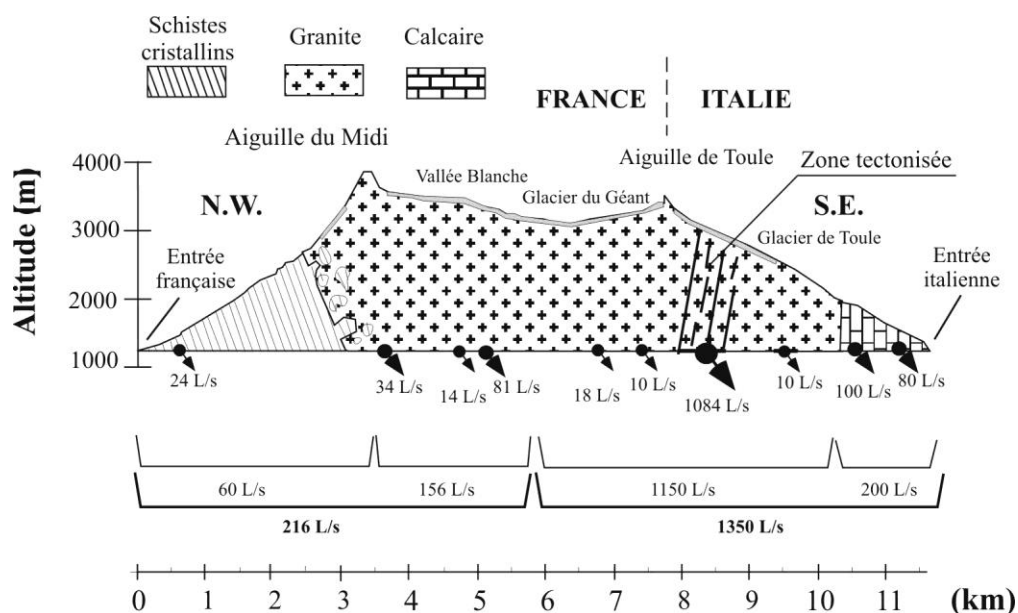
Schistes cristallins
Granite
Calcaire
FRANCE
ITALIE
Aiguille du Midi
Aiguille de Toule
Zone tectonisée
Altitude (m)
4000
3000
2000
1000
N.W.
S.E.
Vallée Blanche
Glacier du Géant
Glacier de Toule
Entrée française
Entrée italienne
24 L/s
34 L/s
14 L/s
81 L/s
18 L/s
10 L/s
1084 L/s
10 L/s
100 L/s
80 L/s
60 L/s
156 L/s
1150 L/s
200 L/s
216 L/s
1350 L/s
0 1 2 3 4 5 6 7 8 9 10 11 (km)